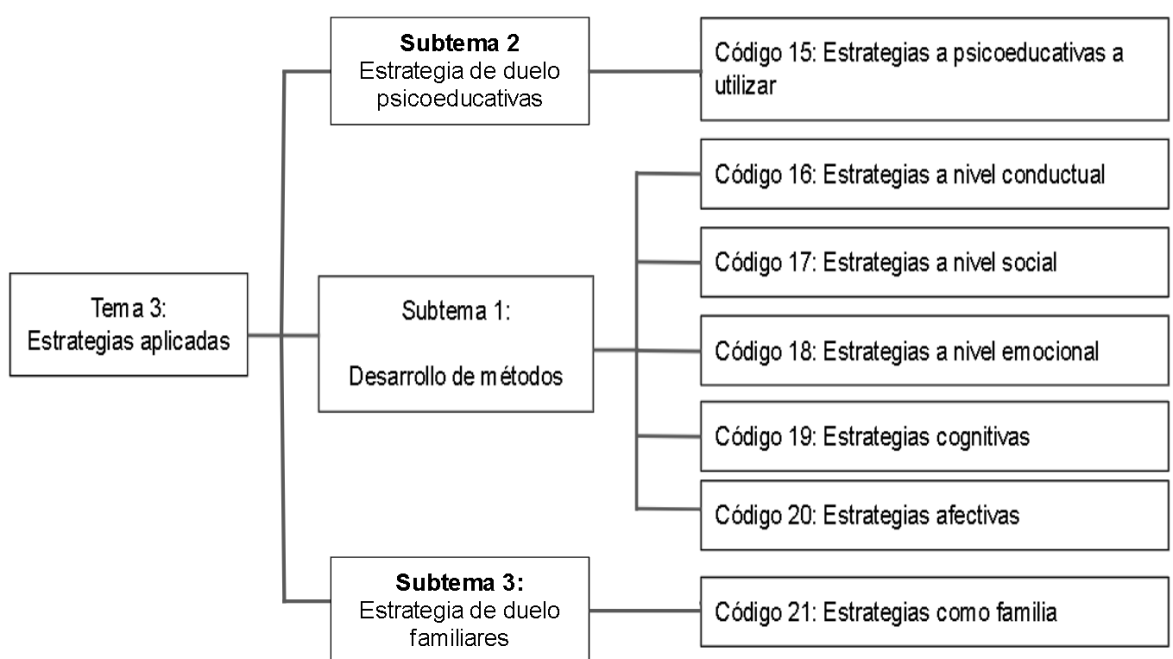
Tema 3:
Estrategias aplicadas

Subtema 2
Estrategia de duelo psicoeducativas

Código 15: Estrategias a psicoeducativas a utilizar

Subtema 1:

Desarrollo de métodos

Código 16: Estrategias a nivel conductual

Código 17: Estrategias a nivel social

Código 18: Estrategias a nivel emocional

Código 19: Estrategias cognitivas

Código 20: Estrategias afectivas

Subtema 3:
Estrategia de duelo familiares

Código 21: Estrategias como familia